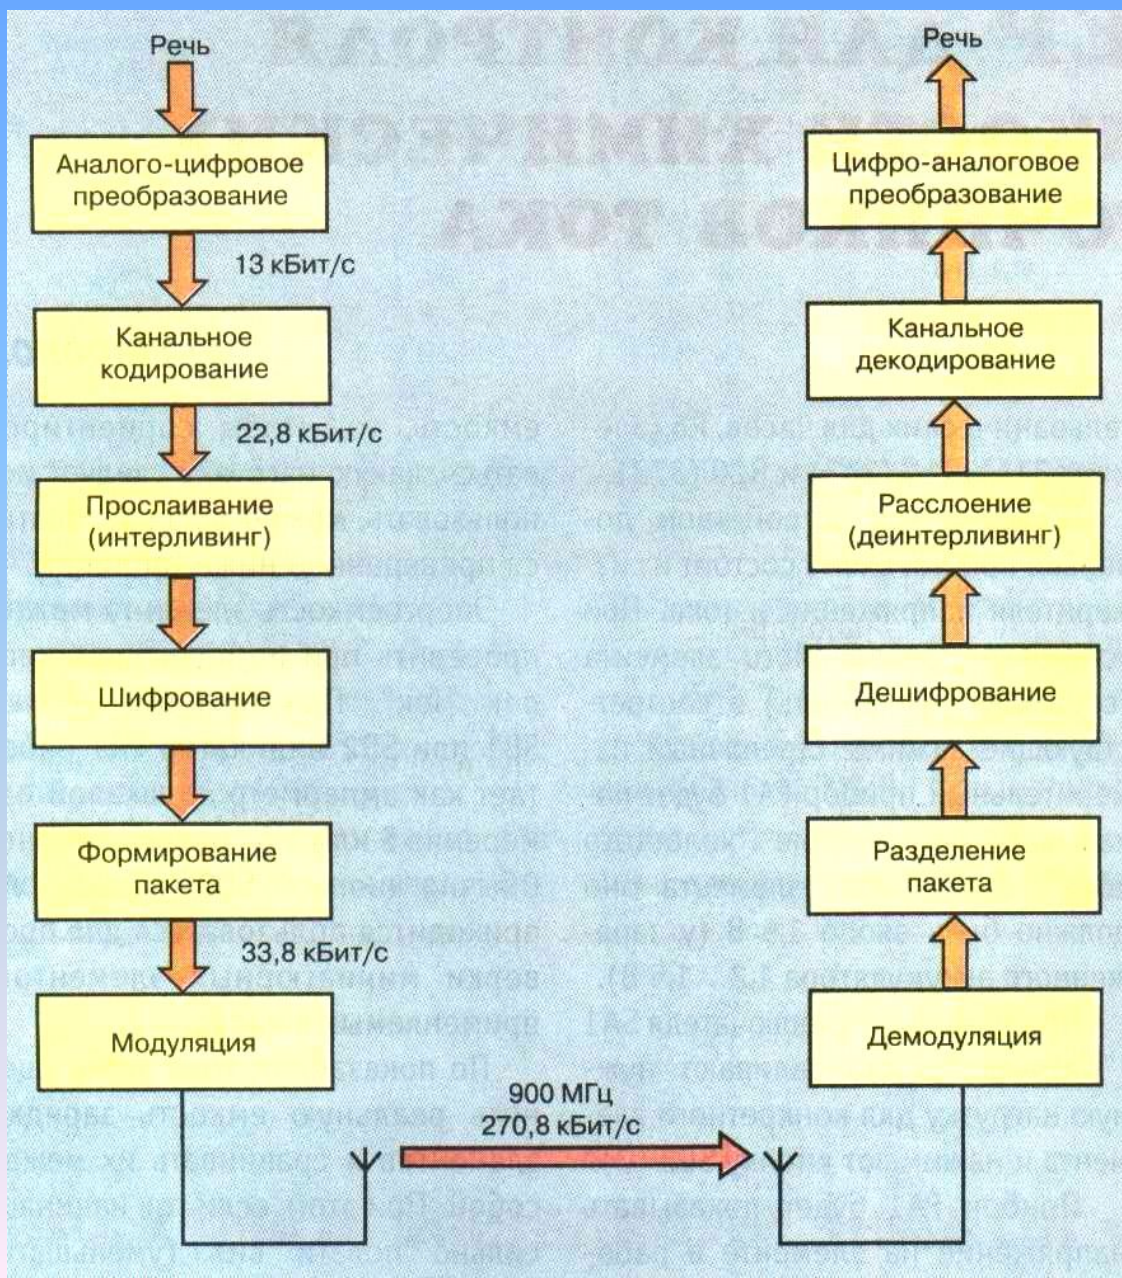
Речь

Аналого-цифровое преобразование

13 кБит/с

Канальное кодирование

22,8 кБит/с

Прослаивание (интерливинг)

Шифрование

Формирование пакета

33,8 кБит/с

Модуляция

900 МГц
270,8 кБит/с

Речь

Цифро-аналоговое преобразование

Канальное декодирование

Расслоение (деинтерливинг)

Дешифрование

Разделение пакета

Демодуляция